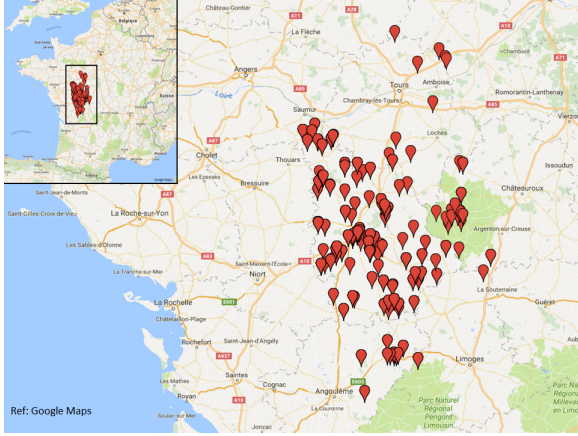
Belgique
Suisse
Château-Gontier
A11
A28
A10
La Flèche
Chambord
Angers
Tours
Amboise
Loire
Romorantin-Lanthenay
Chambray-lès-Tours
A85
A71
Saumur
Vierzo
A87
Loches
Cholet
Thouars
Issoudun
Les Essarts
Bressuire
A87
Châteauroux
Saint-Jean-de-Monts
Saint-Gilles-Croix-de-Vie
La Roche-sur-Yon
Argenton-sur-Creuse
Les Sables-d'Olonne
A83
A10
Saint-Maixent-l'École
Niort
La Tranche-sur-Mer
La Souterraine
La Rochelle
E601
Guéret
Châtelaillon-Plage
Saint-Jean-d'Angély
Rochefort
A837
Limoges
Les Mathes
Royan
Cognac
Angoulême
E603
La Couronne
A10
Parc Naturel Régional Périgord Limousin
Parc Natu Millevac en Limou
Ref: Google Maps